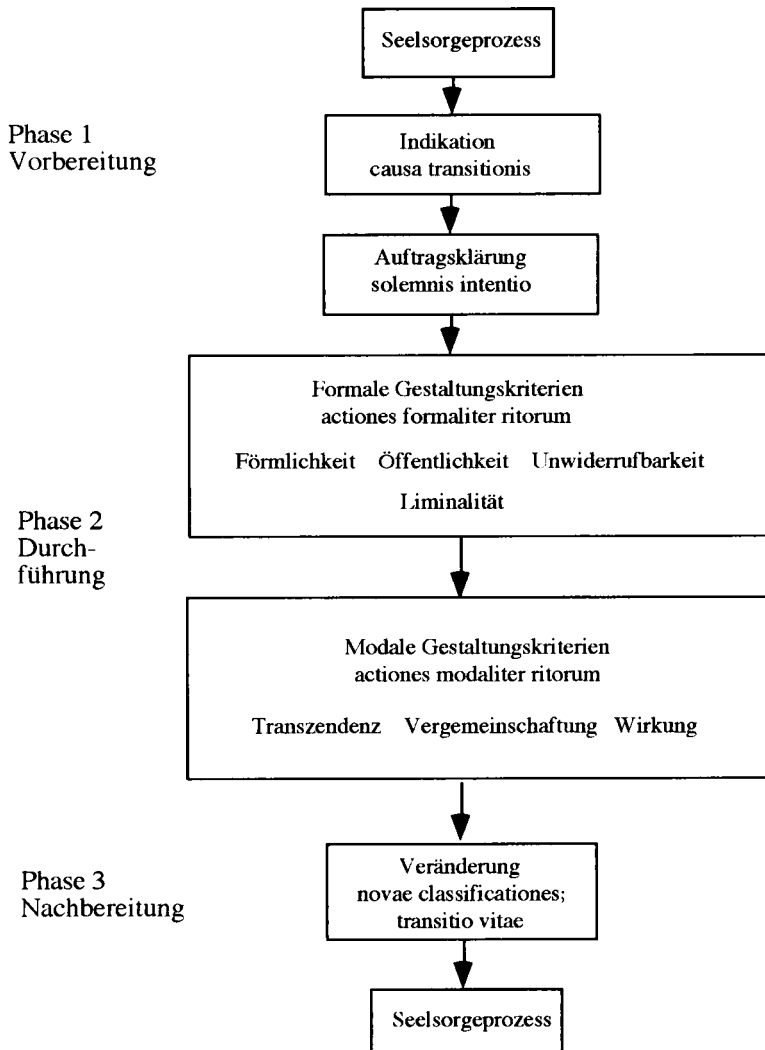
Seelsorgeprozess

Phase 1
Vorbereitung

Indikation
causa transitionis

Auftragsklärung
solemnis intentio

Formale Gestaltungskriterien
actiones formaliter ritorum

Förmlichkeit Öffentlichkeit Unwiderrufbarkeit

Liminalität

Phase 2
Durchführung

Modale Gestaltungskriterien
actiones modaliter ritorum

Transzendenz Vergemeinschaftung Wirkung

Phase 3
Nachbereitung

Veränderung
novae classificationes;
transitio vitae

Seelsorgeprozess